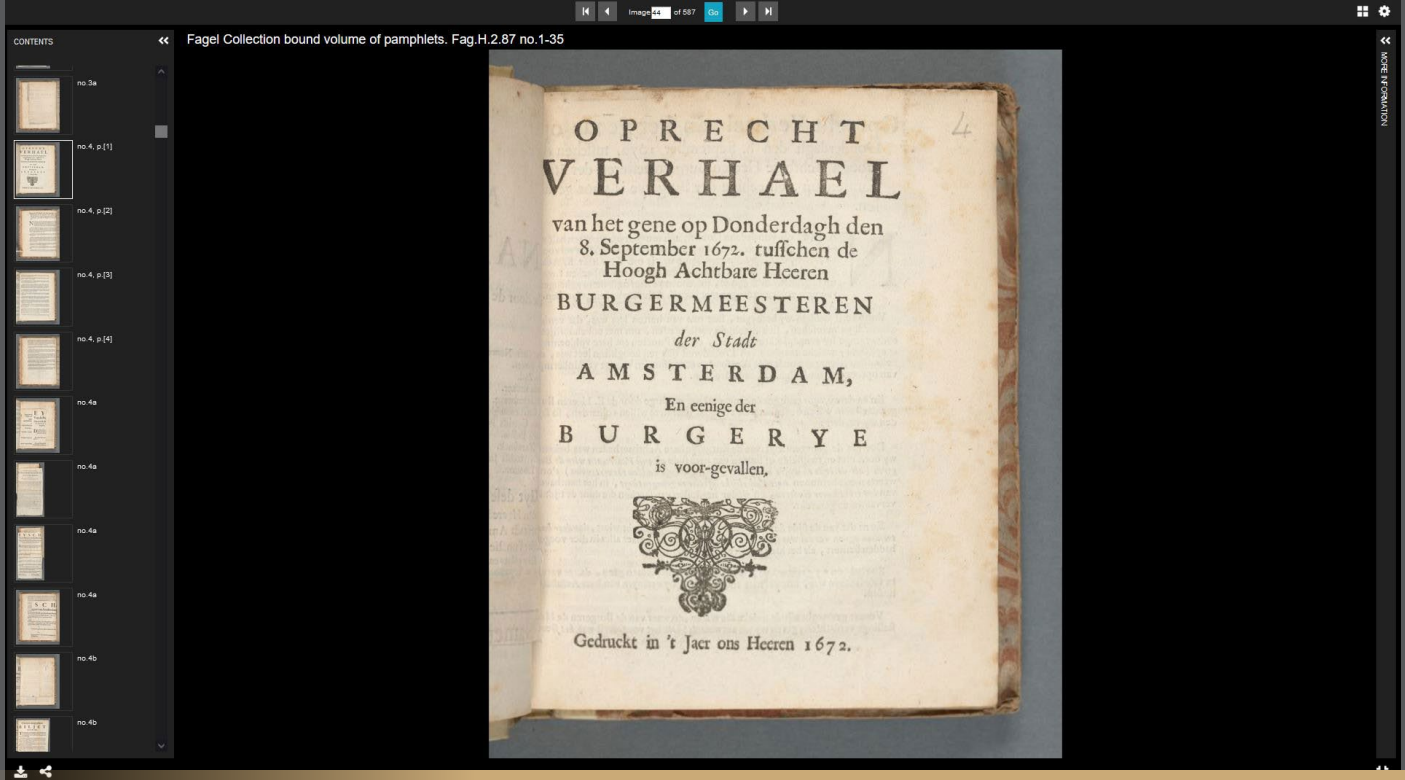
Image 44 of 587 Go

CONTENTS

no.3a

no.4, p.[1]

no.4, p.[2]

no.4, p.[3]

no.4, p.[4]

no.4a

no.4a

no.4a

no.4a

no.4b

no.4b

Fagel Collection bound volume of pamphlets. Fag.H.2.87 no.1-35

MORE INFORMATION

4

OPRECHT
VERHAEL
van het gene op Donderdagh den 8. September 1672. tusschen de Hoogh Achtbare Heeren
BURGERMEESTEREN
der Stadt
AMSTERDAM,
En eenige der
BURGERYE
is voor-gevallen.

Gedruckt in 't Jaer ons Heeren 1672.